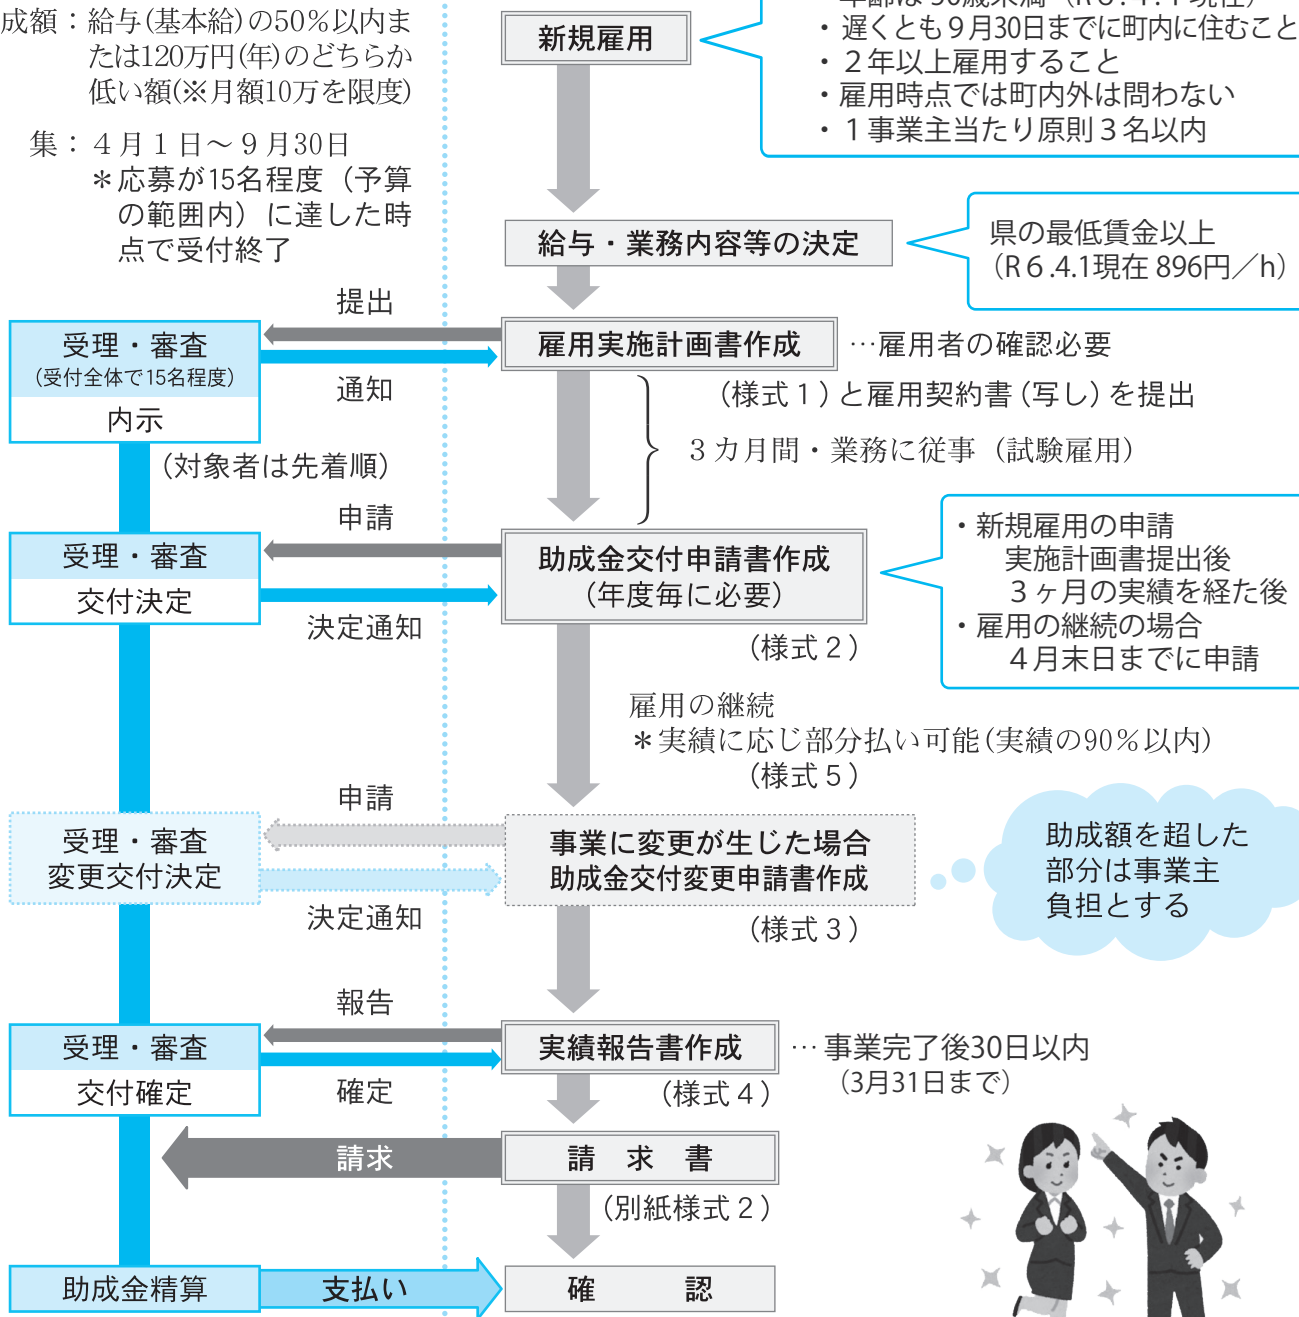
成額：給与(基本給)の50％以内または120万円(年)のどちらか低い額(※月額10万を限度)

集：４月１日～９月30日
＊応募が15名程度（予算の範囲内）に達した時点で受付終了

新規雇用

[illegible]
・遅くとも９月30日までに町内に住むこと
・２年以上雇用すること
・雇用時点では町内外は問わない
・１事業主当たり原則３名以内

給与・業務内容等の決定

県の最低賃金以上
（R６.4.1現在 896円／h）

提出

受理・審査
（受付全体で15名程度）
内示

雇用実施計画書作成

…雇用者の確認必要

通知

（様式１）と雇用契約書（写し）を提出

３カ月間・業務に従事（試験雇用）

（対象者は先着順）

申請

受理・審査
交付決定

助成金交付申請書作成
（年度毎に必要）

・新規雇用の申請
実施計画書提出後
３ヶ月の実績を経た後
・雇用の継続の場合
４月末日までに申請

決定通知

（様式２）

雇用の継続
＊実績に応じ部分払い可能(実績の90％以内)
（様式５）

申請

受理・審査
変更交付決定

事業に変更が生じた場合
助成金交付変更申請書作成

助成額を超した部分は事業主負担とする

決定通知

（様式３）

報告

受理・審査
交付確定

実績報告書作成

…事業完了後30日以内
（3月31日まで）

確定

（様式４）

請求

請　求　書

（別紙様式２）

助成金精算

支払い

確　　認